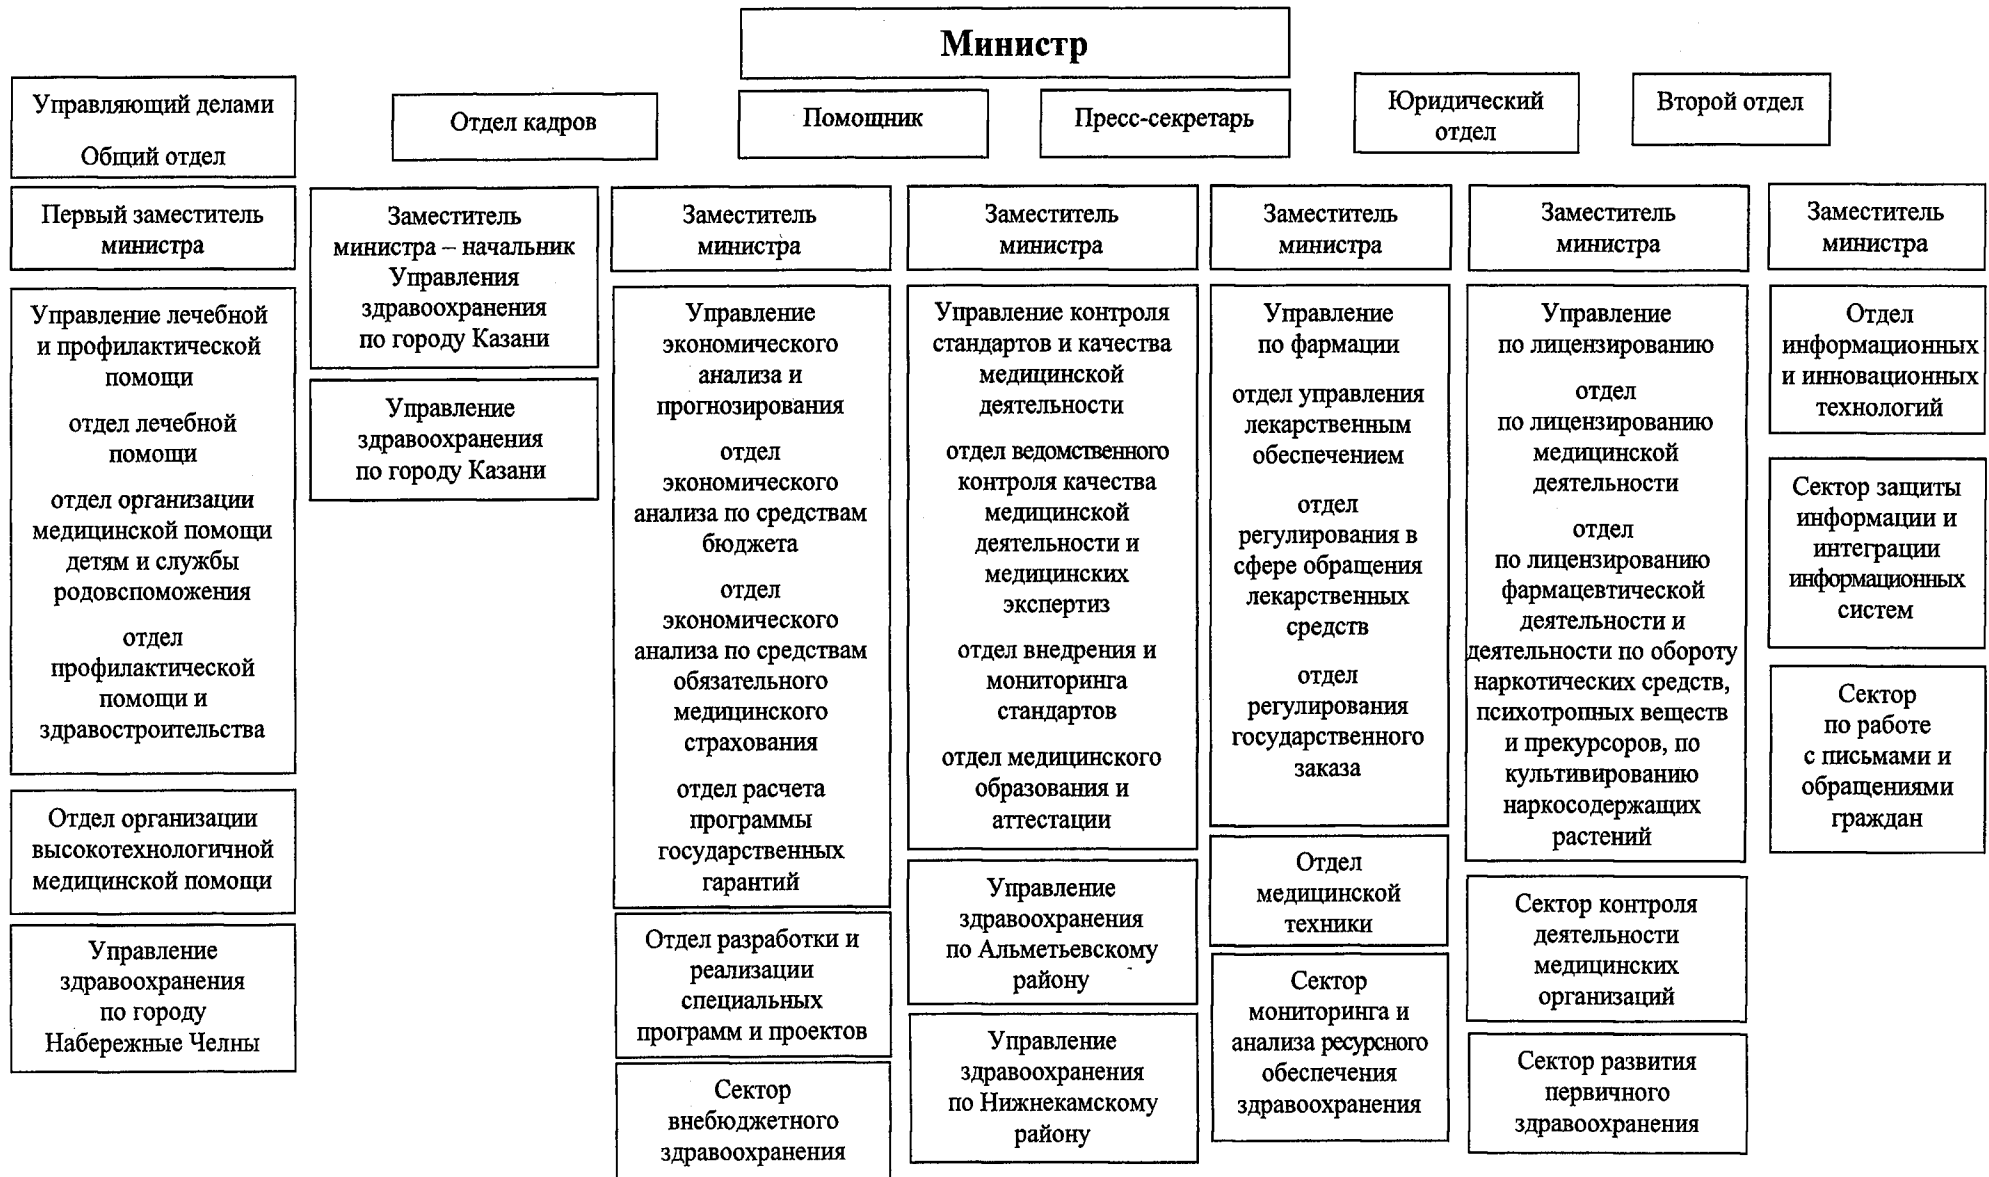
Министр

Управляющий делами

Общий отдел

Отдел кадров

Помощник

Пресс-секретарь

Юридический отдел

Второй отдел

Первый заместитель министра

Управление лечебной и профилактической помощи

отдел лечебной помощи

отдел организации медицинской помощи детям и службы родовспоможения

отдел профилактической помощи и здравостроительства

Отдел организации высокотехнологичной медицинской помощи

Управление здравоохранения по городу Набережные Челны

Заместитель министра – начальник Управления здравоохранения по городу Казани

Управление здравоохранения по городу Казани

Заместитель министра

Управление экономического анализа и прогнозирования

отдел экономического анализа по средствам бюджета

отдел экономического анализа по средствам обязательного медицинского страхования

отдел расчета программы государственных гарантий

Отдел разработки и реализации специальных программ и проектов

Сектор внебюджетного здравоохранения

Заместитель министра

Управление контроля стандартов и качества медицинской деятельности

отдел ведомственного контроля качества медицинской деятельности и медицинских экспертиз

отдел внедрения и мониторинга стандартов

отдел медицинского образования и аттестации

Управление здравоохранения по Альметьевскому району

Управление здравоохранения по Нижнекамскому району

Заместитель министра

Управление по фармации

отдел управления лекарственным обеспечением

отдел регулирования в сфере обращения лекарственных средств

отдел регулирования государственного заказа

Отдел медицинской техники

Сектор мониторинга и анализа ресурсного обеспечения здравоохранения

Заместитель министра

Управление по лицензированию

отдел по лицензированию медицинской деятельности

отдел по лицензированию фармацевтической деятельности и деятельности по обороту наркотических средств, психотропных веществ и прекурсоров, по культивированию наркосодержащих растений

Сектор контроля деятельности медицинских организаций

Сектор развития первичного здравоохранения

Заместитель министра

Отдел информационных и инновационных технологий

Сектор защиты информации и интеграции информационных систем

Сектор по работе с письмами и обращениями граждан